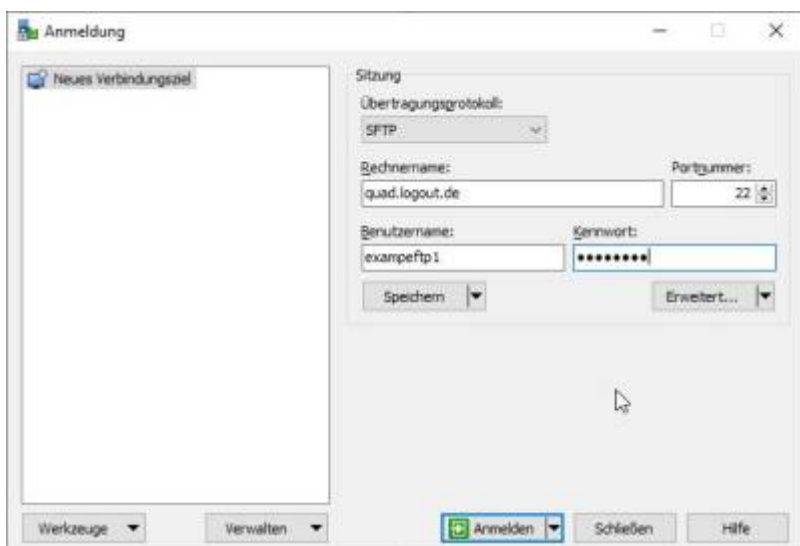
Anmeldung

Neues Verbindungsziel

Sitzung

Übertragungsprotokoll:

SFTP

Rechnername:

quad.logout.de

Portnummer:

22

Benutzername:

exampeftp1

Kennwort:

•••••••••

Speichern

Erweitert...

Werkzeuge

Verwalten

Anmelden

Schließen

Hilfe